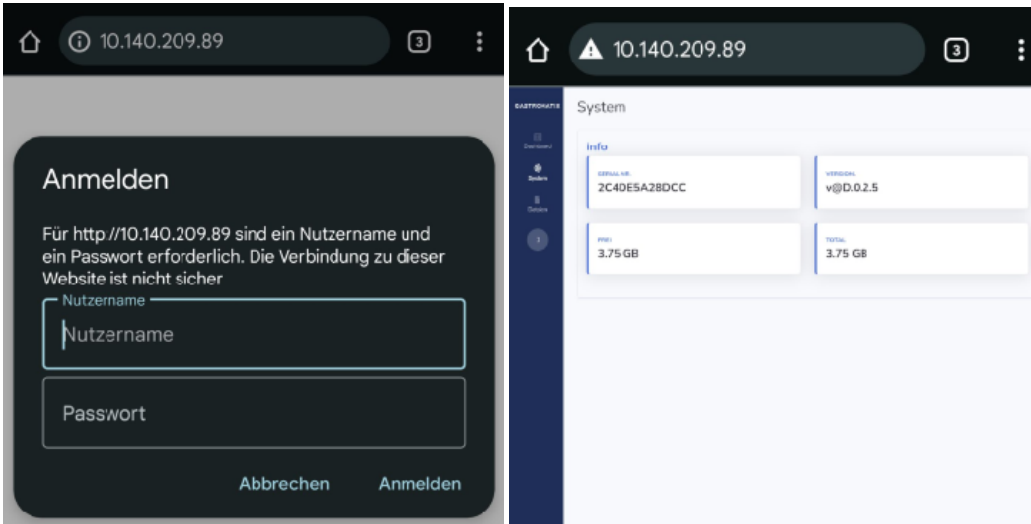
10.140.209.89

3

Anmelden

Für http://10.140.209.89 sind ein Nutzername und ein Passwort erforderlich. Die Verbindung zu dieser Website ist nicht sicher

Nutzername

Nutzername

Passwort

Abbrechen Anmelden

10.140.209.89

3

GASTROMATIX

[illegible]

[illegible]

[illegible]

System

Info

SERIAL NR.
2C4DE5A28DCC

VERSION
v@D.0.2.5

FREE
3.75 GB

TOTAL
3.75 GB